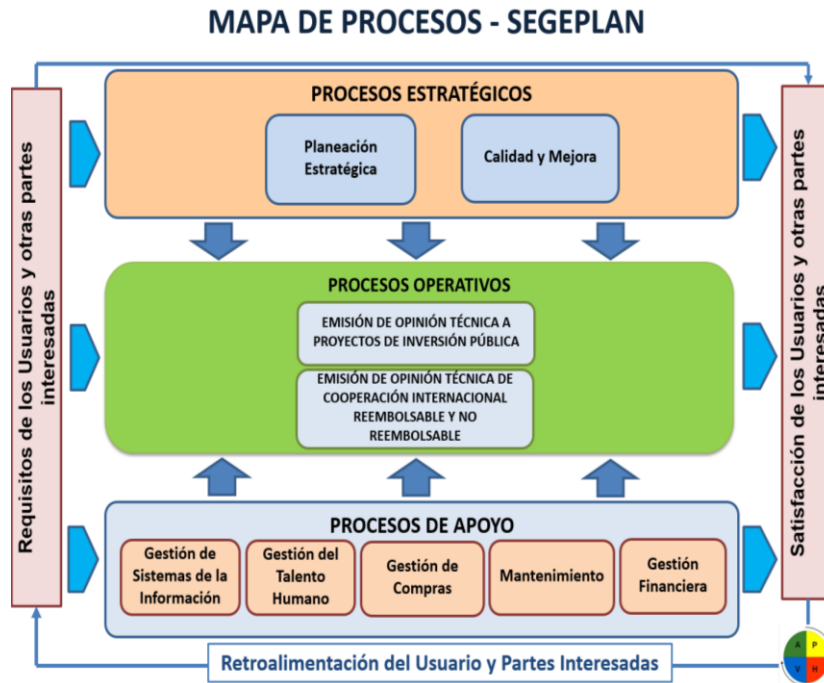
MAPA DE PROCESOS - SEGEPLAN

Requisitos de los Usuarios y otras partes interesadas

PROCESOS ESTRATÉGICOS

Planeación Estratégica

Calidad y Mejora

PROCESOS OPERATIVOS

EMISIÓN DE OPINIÓN TÉCNICA A PROYECTOS DE INVERSIÓN PÚBLICA

EMISIÓN DE OPINIÓN TÉCNICA DE COOPERACIÓN INTERNACIONAL REEMBOLSABLE Y NO REEMBOLSABLE

PROCESOS DE APOYO

Gestión de Sistemas de la Información

Gestión del Talento Humano

Gestión de Compras

Mantenimiento

Gestión Financiera

Satisfacción de los Usuarios y otras partes interesadas

Retroalimentación del Usuario y Partes Interesadas

A P V H